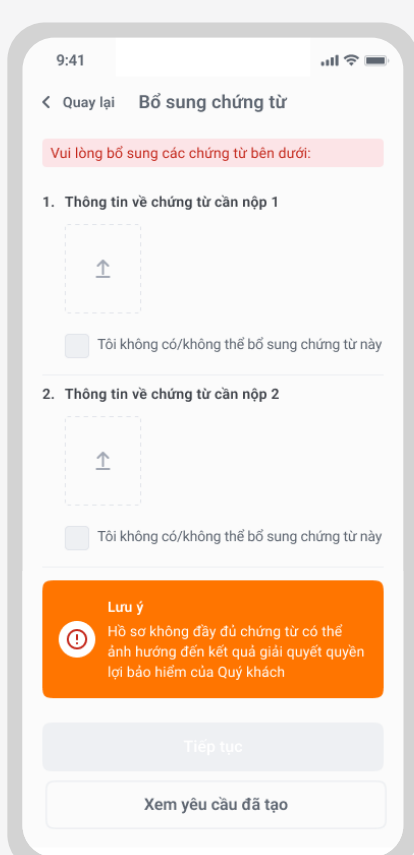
9:41

Quay lại Bổ sung chứng từ

Vui lòng bổ sung các chứng từ bên dưới:

1. Thông tin về chứng từ cần nộp 1

Tôi không có/không thể bổ sung chứng từ này

2. Thông tin về chứng từ cần nộp 2

Tôi không có/không thể bổ sung chứng từ này

Lưu ý
Hồ sơ không đầy đủ chứng từ có thể ảnh hưởng đến kết quả giải quyết quyền lợi bảo hiểm của Quý khách

Tiếp tục

Xem yêu cầu đã tạo